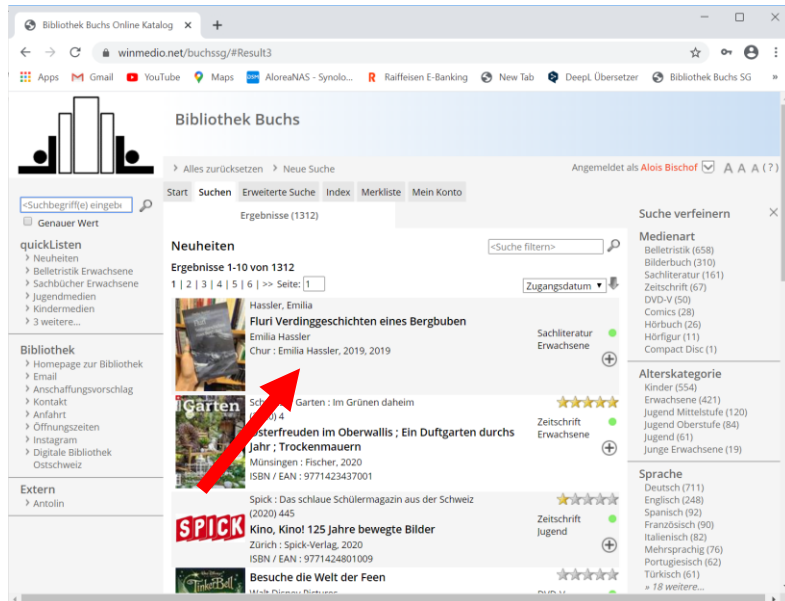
Bibliothek Buchs Online Katalog ×
+
winmedio.net/buchssg/#Result3
Apps Gmail YouTube Maps AloreaNAS - Synolo... Raiffeisen E-Banking New Tab DeepL Übersetzer Bibliothek Buchs SG »

Bibliothek Buchs

› Alles zurücksetzen › Neue Suche
Angemeldet als Alois Bischof A A A (?)

Start | Suchen | Erweiterte Suche | Index | Merkliste | Mein Konto
Ergebnisse (1312)

<Suchbegriff(e) eingebe
Genauer Wert

quickListen
› Neuheiten
› Belletristik Erwachsene
› Sachbücher Erwachsene
› Jugendmedien
› Kindermedien
› 3 weitere...

Bibliothek
› Homepage zur Bibliothek
› Email
› Anschaffungsvorschlag
› Kontakt
› Anfahrt
› Öffnungszeiten
› Instagram
› Digitale Bibliothek Ostschweiz

Extern
› Antolin

Neuheiten
<Suche filtern>
Ergebnisse 1-10 von 1312
1 | 2 | 3 | 4 | 5 | 6 | >> Seite: 1
Zugangsdatum

Hassler, Emilia
Fluri Verdinggeschichten eines Bergbuben
Emilia Hassler
Chur : Emilia Hassler, 2019, 2019
Sachliteratur Erwachsene

Garten
Schweizer Garten : Im Grünen daheim
(2020) 4
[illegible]sterfreuden im Oberwallis ; Ein Duftgarten durchs Jahr ; Trockenmauern
Münsingen : Fischer, 2020
ISBN / EAN : 9771424437001
Zeitschrift Erwachsene

SPICK
Spick : Das schlaue Schülermagazin aus der Schweiz
(2020) 445
Kino, Kino! 125 Jahre bewegte Bilder
Zürich : Spick-Verlag, 2020
ISBN / EAN : 9771424801009
Zeitschrift Jugend

TinkerBell
Besuche die Welt der Feen
Walt Disney Pictures
DVD-V

Suche verfeinern
Medienart
Belletristik (658)
Bilderbuch (310)
Sachliteratur (161)
Zeitschrift (67)
DVD-V (50)
Comics (28)
Hörbuch (26)
Hörfigur (11)
Compact Disc (1)

Alterskategorie
Kinder (554)
Erwachsene (421)
Jugend Mittelstufe (120)
Jugend Oberstufe (84)
Jugend (61)
Junge Erwachsene (19)

Sprache
Deutsch (711)
Englisch (248)
Spanisch (92)
Französisch (90)
Italienisch (82)
Mehrsprachig (76)
Portugiesisch (62)
Türkisch (61)
» 18 weitere...